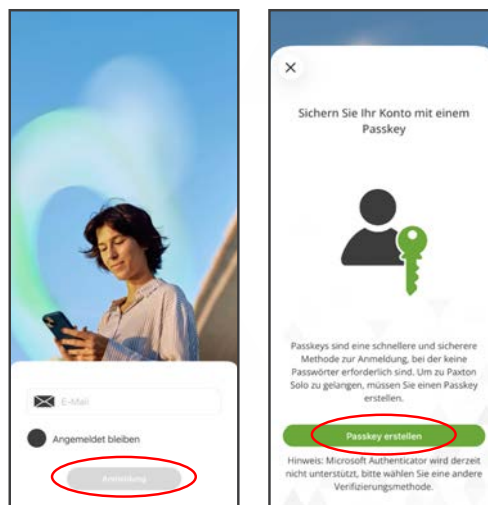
E-Mail

Angemeldet bleiben

Anmeldung

×

Sichern Sie Ihr Konto mit einem Passkey

Passkeys sind eine schnellere und sicherere Methode zur Anmeldung, bei der keine Passwörter erforderlich sind. Um zu Paxton Solo zu gelangen, müssen Sie einen Passkey erstellen.

Passkey erstellen

Hinweis: Microsoft Authenticator wird derzeit nicht unterstützt, bitte wählen Sie eine andere Verifizierungsmethode.